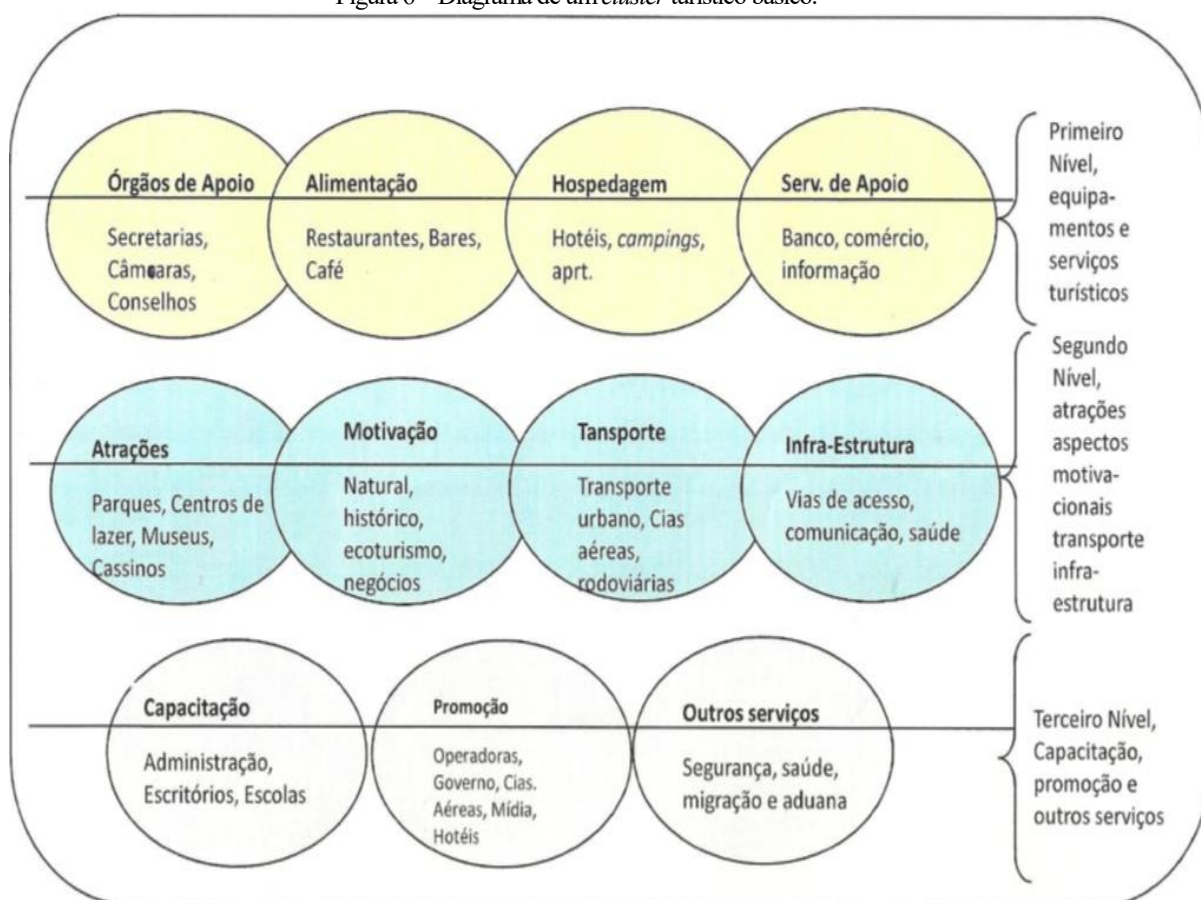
Figura 6 – Diagrama de um cluster turístico básico.

Órgãos de Apoio
Secretarias, Câmaras, Conselhos

Alimentação
Restaurantes, Bares, Café

Hospedagem
Hotéis, campings, aprt.

Serv. de Apoio
Banco, comércio, informação

Primeiro Nível, equipamentos e serviços turísticos

Atrações
Parques, Centros de lazer, Museus, Cassinos

Motivação
Natural, histórico, ecoturismo, negócios

Tansporte
Transporte urbano, Cias aéreas, rodoviárias

Infra-Estrutura
Vias de acesso, comunicação, saúde

Segundo Nível, atrações aspectos motivacionais transporte infraestrutura

Capacitação
Administração, Escritórios, Escolas

Promoção
Operadoras, Governo, Cias. Aéreas, Mídia, Hotéis

Outros serviços
Segurança, saúde, migração e aduana

Terceiro Nível, Capacitação, promoção e outros serviços